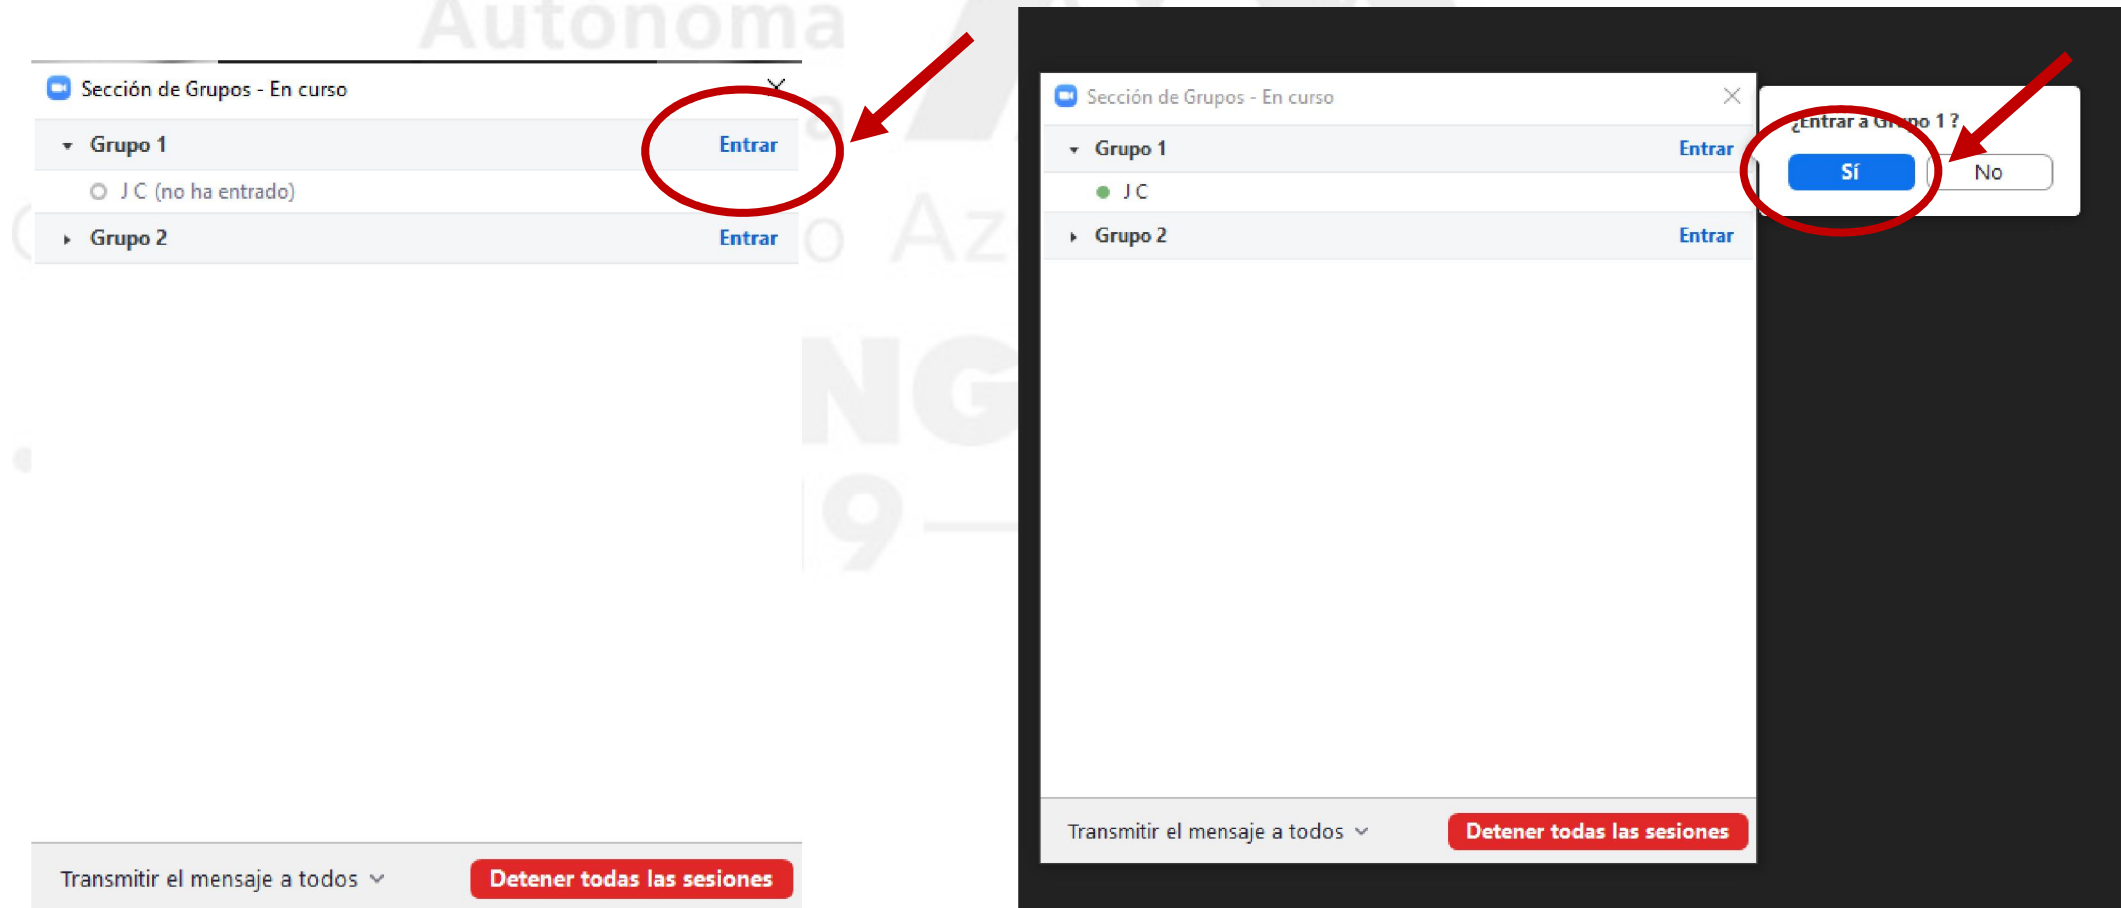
Autonoma

Sección de Grupos - En curso

Grupo 1 Entrar

J C (no ha entrado)

Grupo 2 Entrar

Transmitir el mensaje a todos

Detener todas las sesiones

Sección de Grupos - En curso

Grupo 1 Entrar

J C

Grupo 2 Entrar

Transmitir el mensaje a todos

Detener todas las sesiones

¿Entrar a Grupo 1 ?

Sí

No